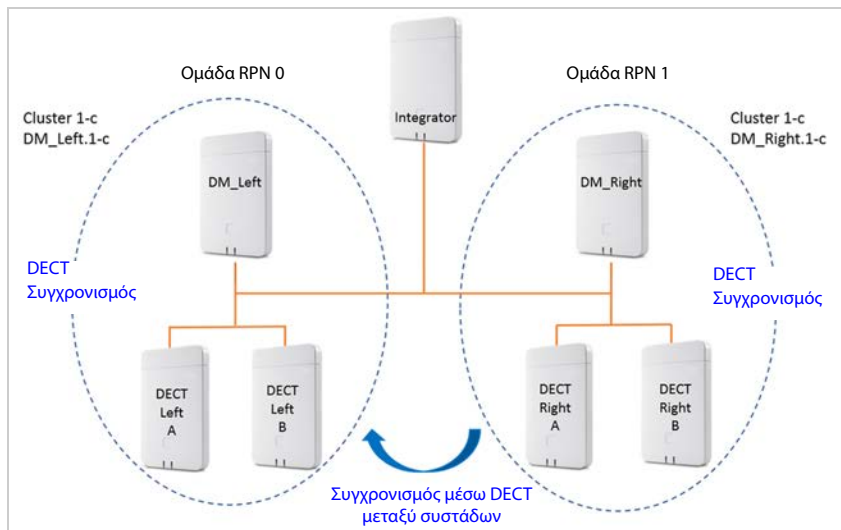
Ομάδα RPN 0

Ομάδα RPN 1

Integrator

Cluster 1-c
DM_Left.1-c

Cluster 1-c
DM_Right.1-c

DM_Left

DM_Right

DECT
Συγχρονισμός

DECT
Συγχρονισμός

DECT
Left
A

DECT
Left
B

DECT
Right
A

DECT
Right
B

Συγχρονισμός μέσω DECT
μεταξύ συστάδων